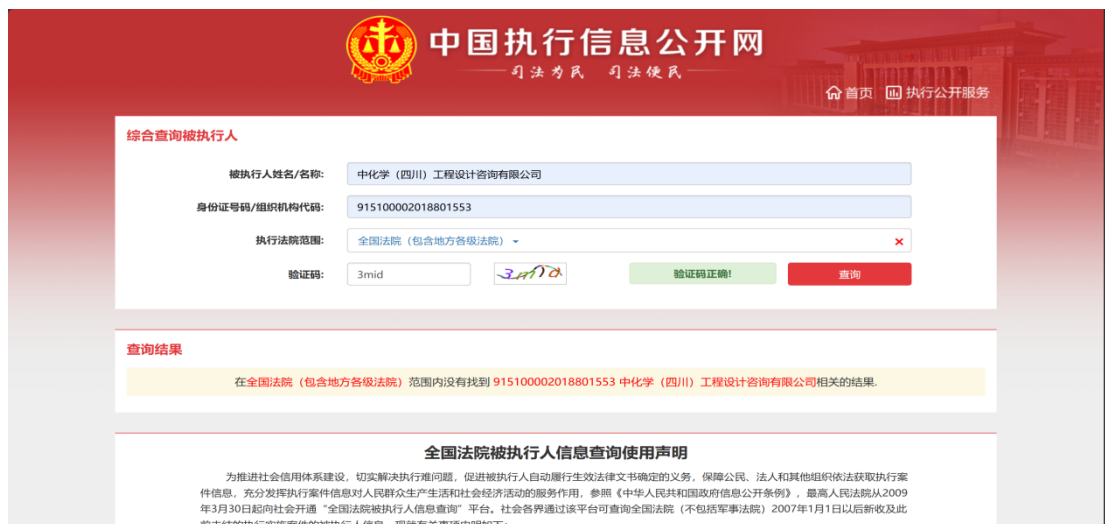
中国执行信息公开网
司法为民 司法便民

首页 执行公开服务

综合查询被执行人

被执行人姓名/名称: 中化学（四川）工程设计咨询有限公司

身份证号码/组织机构代码: 915100002018801553

执行法院范围: 全国法院（包含地方各级法院） ×

验证码: 3mid 3mid 验证码正确! 查询

查询结果

在全国法院（包含地方各级法院）范围内没有找到 915100002018801553 中化学（四川）工程设计咨询有限公司相关的结果.

全国法院被执行人信息查询使用声明

为推进社会信用体系建设，切实解决执行难问题，促进被执行人自动履行生效法律文书确定的义务，保障公民、法人和其他组织依法获取执行案件信息，充分发挥执行案件信息对人民群众生产生活和社会经济活动的服务作用，参照《中华人民共和国政府信息公开条例》，最高人民法院从2009年3月30日起向社会开通“全国法院被执行人信息查询”平台。社会各界通过该平台可查询全国法院（不包括军事法院）2007年1月1日以后新收及此前未结的执行实施案件的被执行人信息，现就有关事项声明如下: